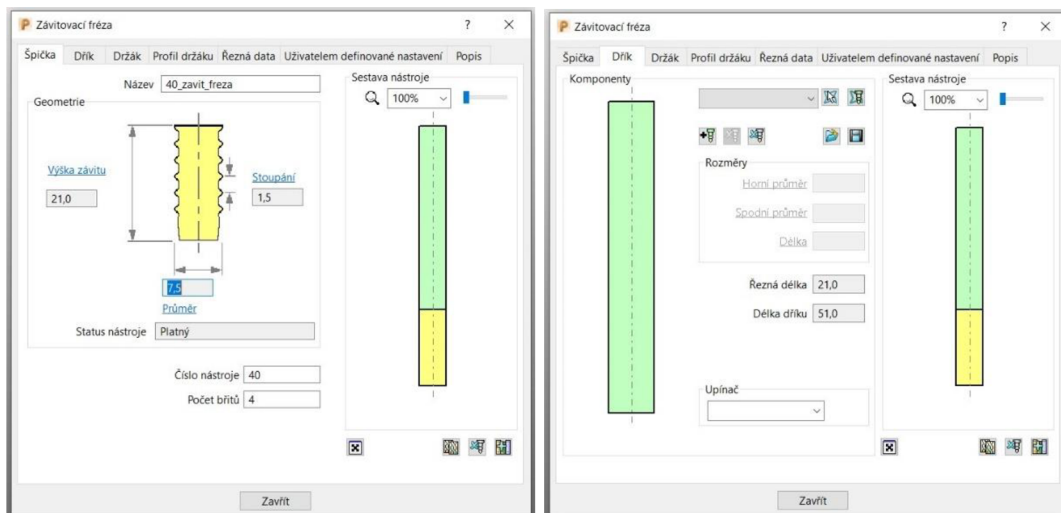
Závitovací fréza ? ×

Špička Dřík Držák Profil držáku Řezná data Uživatelem definované nastavení Popis

Název 40_zavit_freza

Geometrie

Výška závitu
21,0

Stoupání
1,5

7,5
Průměr

Status nástroje Platný

Číslo nástroje 40
Počet břitů 4

Sestava nástroje
100%

Zavřít

Závitovací fréza ? ×

Špička Dřík Držák Profil držáku Řezná data Uživatelem definované nastavení Popis

Komponenty

Rozměry
Horní průměr
Spodní průměr
Délka

Řezná délka 21,0
Délka dříku 51,0

Upínač

Sestava nástroje
100%

Zavřít